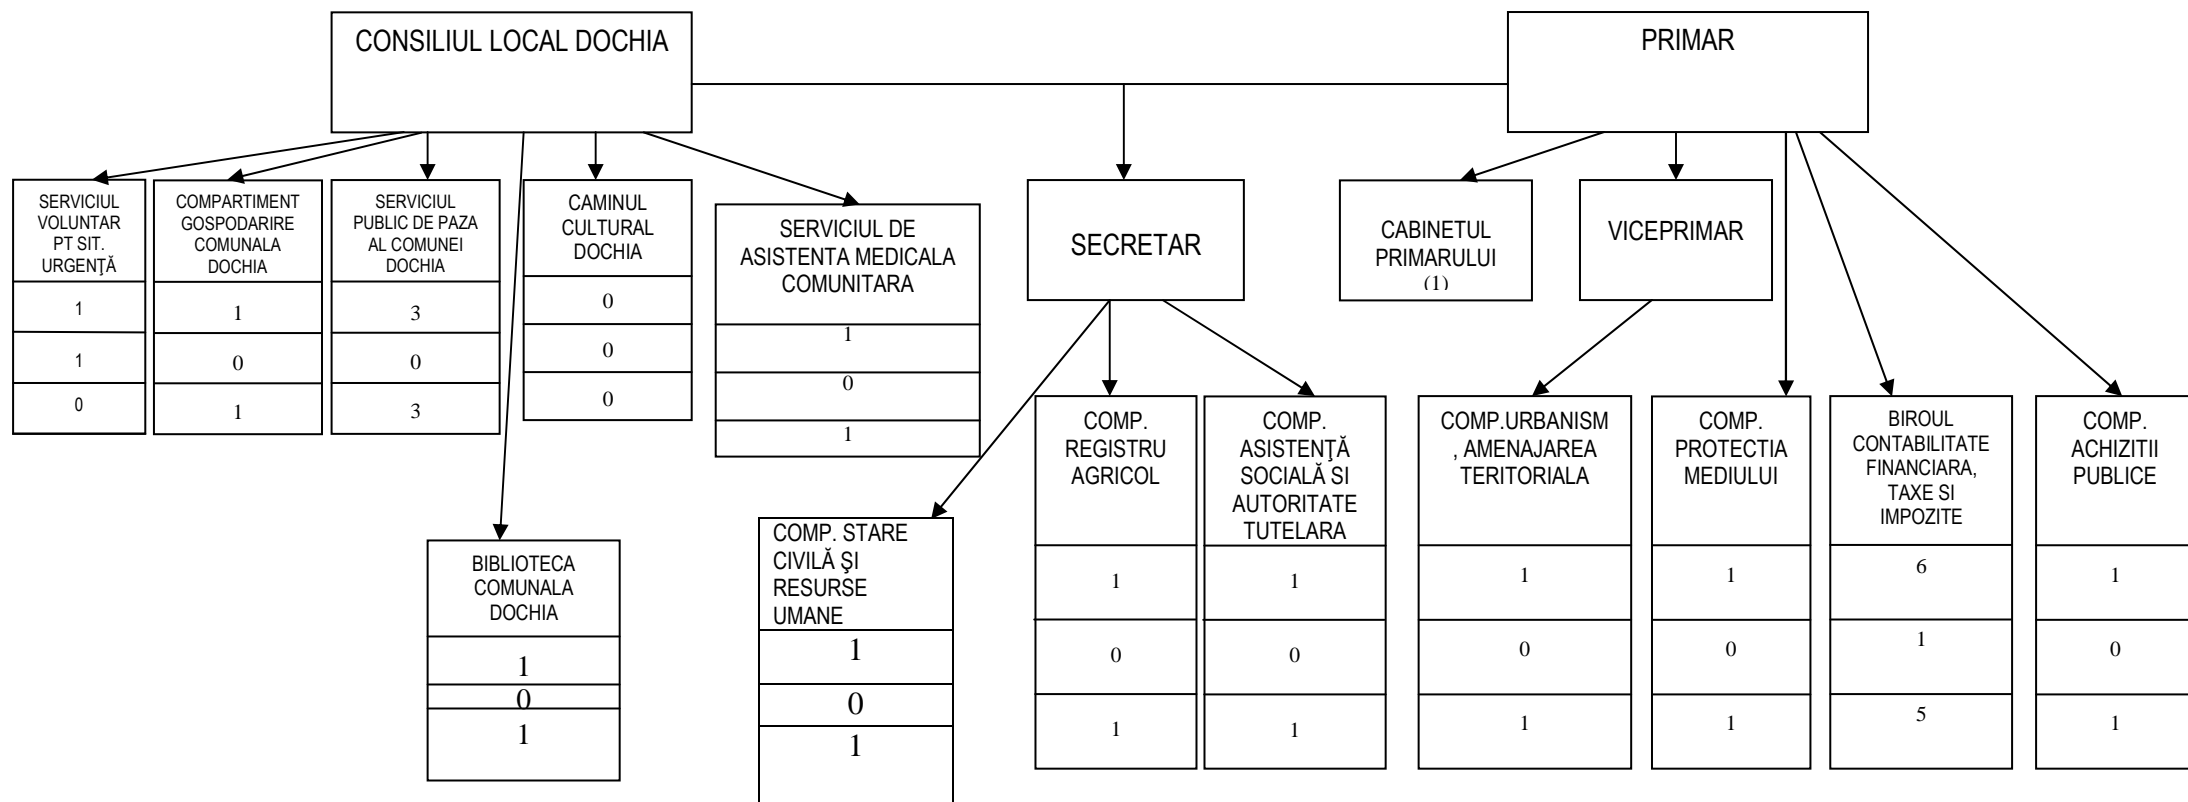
CONSILIUL LOCAL DOCHIA

PRIMAR

SERVICIUL VOLUNTAR PT SIT. URGENȚĂ
1
1
0

COMPARTIMENT GOSPODARIRE COMUNALA DOCHIA
1
0
1

SERVICIUL PUBLIC DE PAZA AL COMUNEI DOCHIA
3
0
3

CAMINUL CULTURAL DOCHIA
0
0
0

SERVICIUL DE ASISTENTA MEDICALA COMUNITARA
1
0
1

SECRETAR

CABINETUL PRIMARULUI
(1)

VICEPRIMAR

BIBLIOTECA COMUNALA DOCHIA
1
0
1

COMP. STARE CIVILĂ ŞI RESURSE UMANE
1
0
1

COMP. REGISTRU AGRICOL
1
0
1

COMP. ASISTENȚĂ SOCIALĂ SI AUTORITATE TUTELARA
1
0
1

COMP.URBANISM , AMENAJAREA TERITORIALA
1
0
1

COMP. PROTECTIA MEDIULUI
1
0
1

BIROUL CONTABILITATE FINANCIARA, TAXE SI IMPOZITE
6
1
5

COMP. ACHIZITII PUBLICE
1
0
1